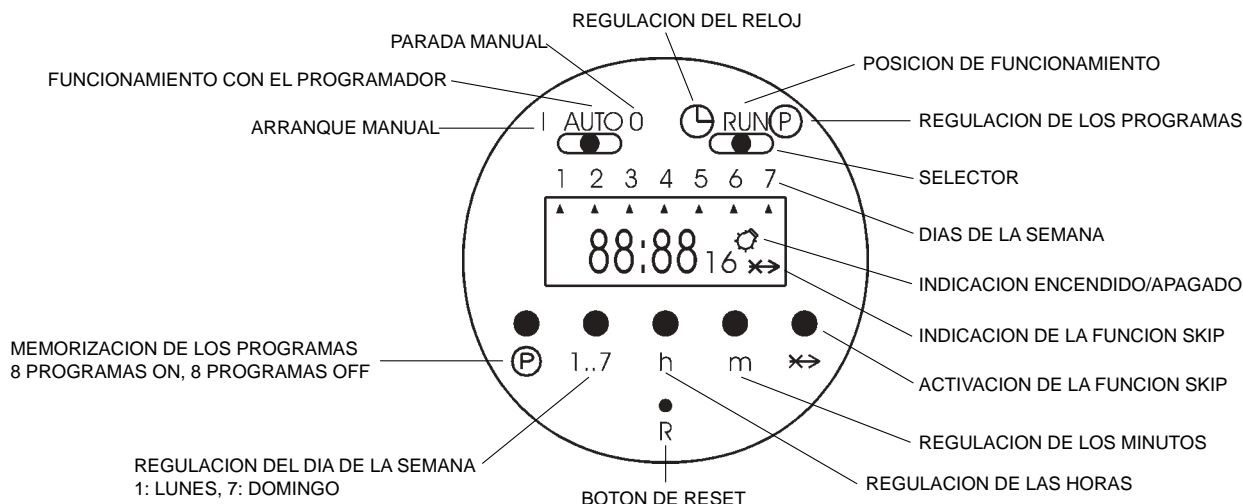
REGULACION DEL RELOJ

PARADA MANUAL

POSICION DE FUNCIONAMIENTO

FUNCIONAMIENTO CON EL PROGRAMADOR

ARRANQUE MANUAL

I AUTO 0

RUN P

REGULACION DE LOS PROGRAMAS

SELECTOR

1 2 3 4 5 6 7

DIAS DE LA SEMANA

88:88 16

INDICACION ENCENDIDO/APAGADO

INDICACION DE LA FUNCION SKIP

MEMORIZACION DE LOS PROGRAMAS
8 PROGRAMAS ON, 8 PROGRAMAS OFF

P 1..7 h m

ACTIVACION DE LA FUNCION SKIP

R

REGULACION DE LOS MINUTOS

REGULACION DEL DIA DE LA SEMANA
1: LUNES, 7: DOMINGO

REGULACION DE LAS HORAS

BOTON DE RESET